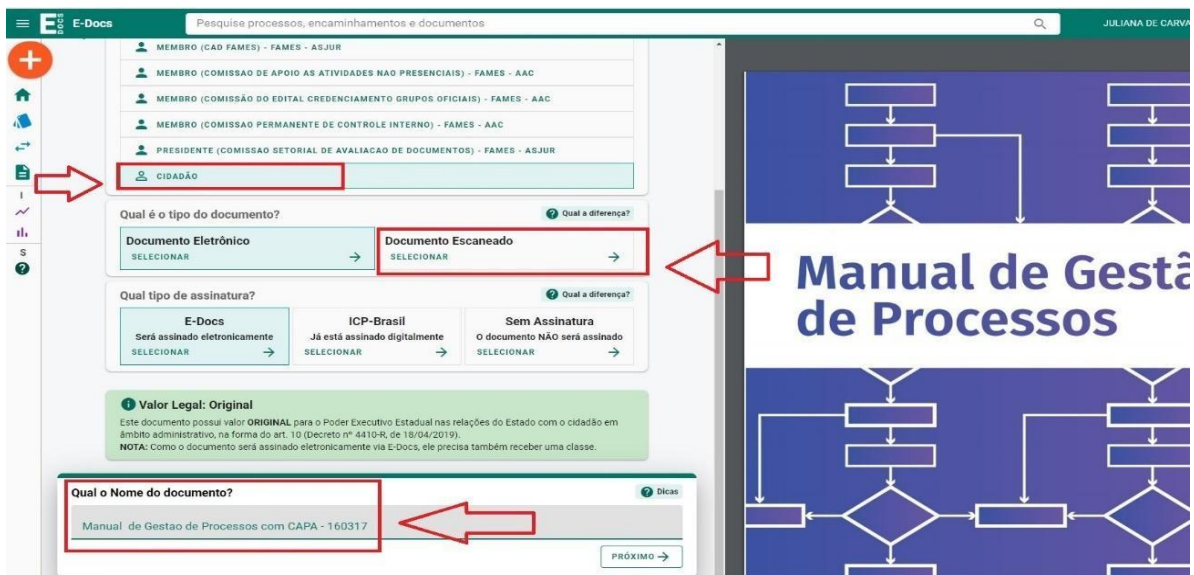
E-Docs

Pesquise processos, encaminhamentos e documentos

JULIANA DE CARVA

MEMBRO (CAD FAMES) - FAMES - ASJUR

MEMBRO (COMISSAO DE APOIO AS ATIVIDADES NAO PRESENCIAIS) - FAMES - AAC

MEMBRO (COMISSÃO DO EDITAL CREDENCIAMENTO GRUPOS OFICIAIS) - FAMES - AAC

MEMBRO (COMISSAO PERMANENTE DE CONTROLE INTERNO) - FAMES - AAC

PRESIDENTE (COMISSAO SETORIAL DE AVALIACAO DE DOCUMENTOS) - FAMES - ASJUR

CIDADÃO

Qual é o tipo do documento?

Qual a diferença?

Documento Eletrônico
SELECIONAR

Documento Escaneado
SELECIONAR

Qual tipo de assinatura?

Qual a diferença?

E-Docs
Será assinado eletronicamente
SELECIONAR

ICP-Brasil
Já está assinado digitalmente
SELECIONAR

Sem Assinatura
O documento NÃO será assinado
SELECIONAR

Valor Legal: Original

Este documento possui valor ORIGINAL para o Poder Executivo Estadual nas relações do Estado com o cidadão em âmbito administrativo, na forma do art. 10 (Decreto nº 4410-R, de 18/04/2019).
NOTA: Como o documento será assinado eletronicamente via E-Docs, ele precisa também receber uma classe.

Qual o Nome do documento?

Dicas

Manual de Gestao de Processos com CAPA - 160317

PRÓXIMO

Manual de Gestã
de Processos